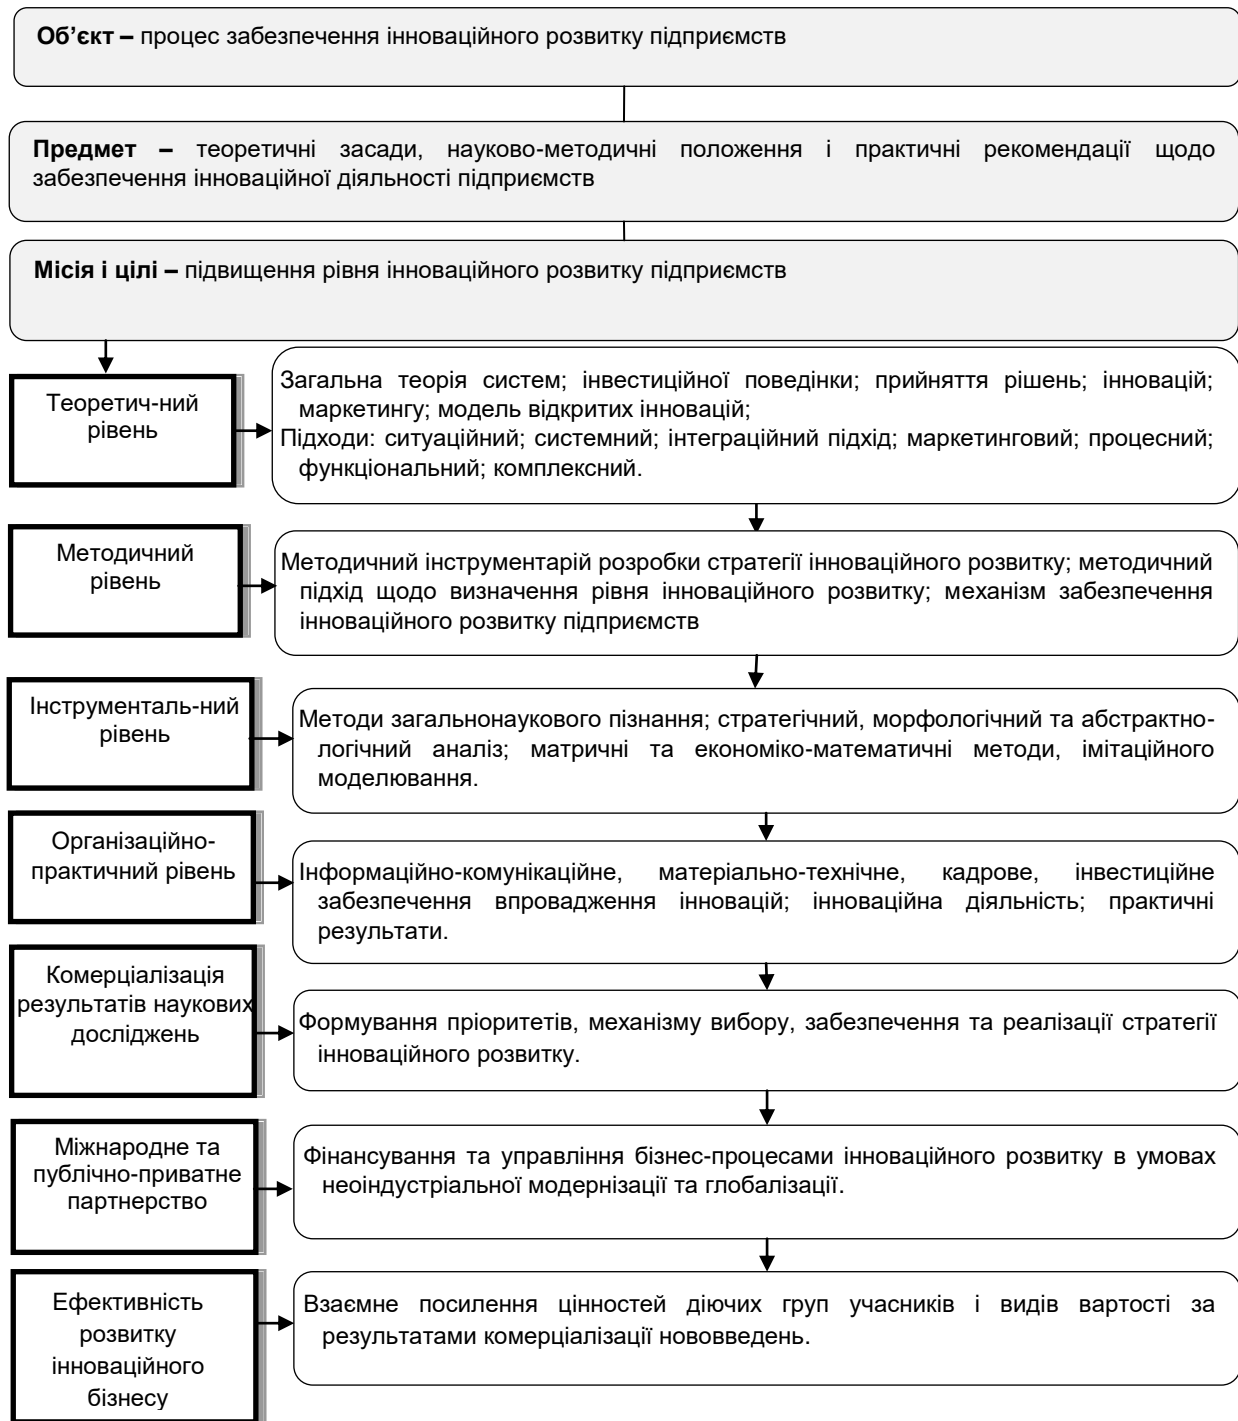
**Об'єкт –** процес забезпечення інноваційного розвитку підприємств

**Предмет –** теоретичні засади, науково-методичні положення і практичні рекомендації щодо забезпечення інноваційної діяльності підприємств

**Місія і цілі –** підвищення рівня інноваційного розвитку підприємств

Теоретич-ний рівень

Загальна теорія систем; інвестиційної поведінки; прийняття рішень; інновацій; маркетингу; модель відкритих інновацій;
Підходи: ситуаційний; системний; інтеграційний підхід; маркетинговий; процесний; функціональний; комплексний.

Методичний рівень

Методичний інструментарій розробки стратегії інноваційного розвитку; методичний підхід щодо визначення рівня інноваційного розвитку; механізм забезпечення інноваційного розвитку підприємств

Інструменталь-ний рівень

Методи загальнонаукового пізнання; стратегічний, морфологічний та абстрактно-логічний аналіз; матричні та економіко-математичні методи, імітаційного моделювання.

Організаційно-практичний рівень

Інформаційно-комунікаційне, матеріально-технічне, кадрове, інвестиційне забезпечення впровадження інновацій; інноваційна діяльність; практичні результати.

Комерціалізація результатів наукових досліджень

Формування пріоритетів, механізму вибору, забезпечення та реалізації стратегії інноваційного розвитку.

Міжнародне та публічно-приватне партнерство

Фінансування та управління бізнес-процесами інноваційного розвитку в умовах неоіндустріальної модернізації та глобалізації.

Ефективність розвитку інноваційного бізнесу

Взаємне посилення цінностей діючих груп учасників і видів вартості за результатами комерціалізації нововведень.